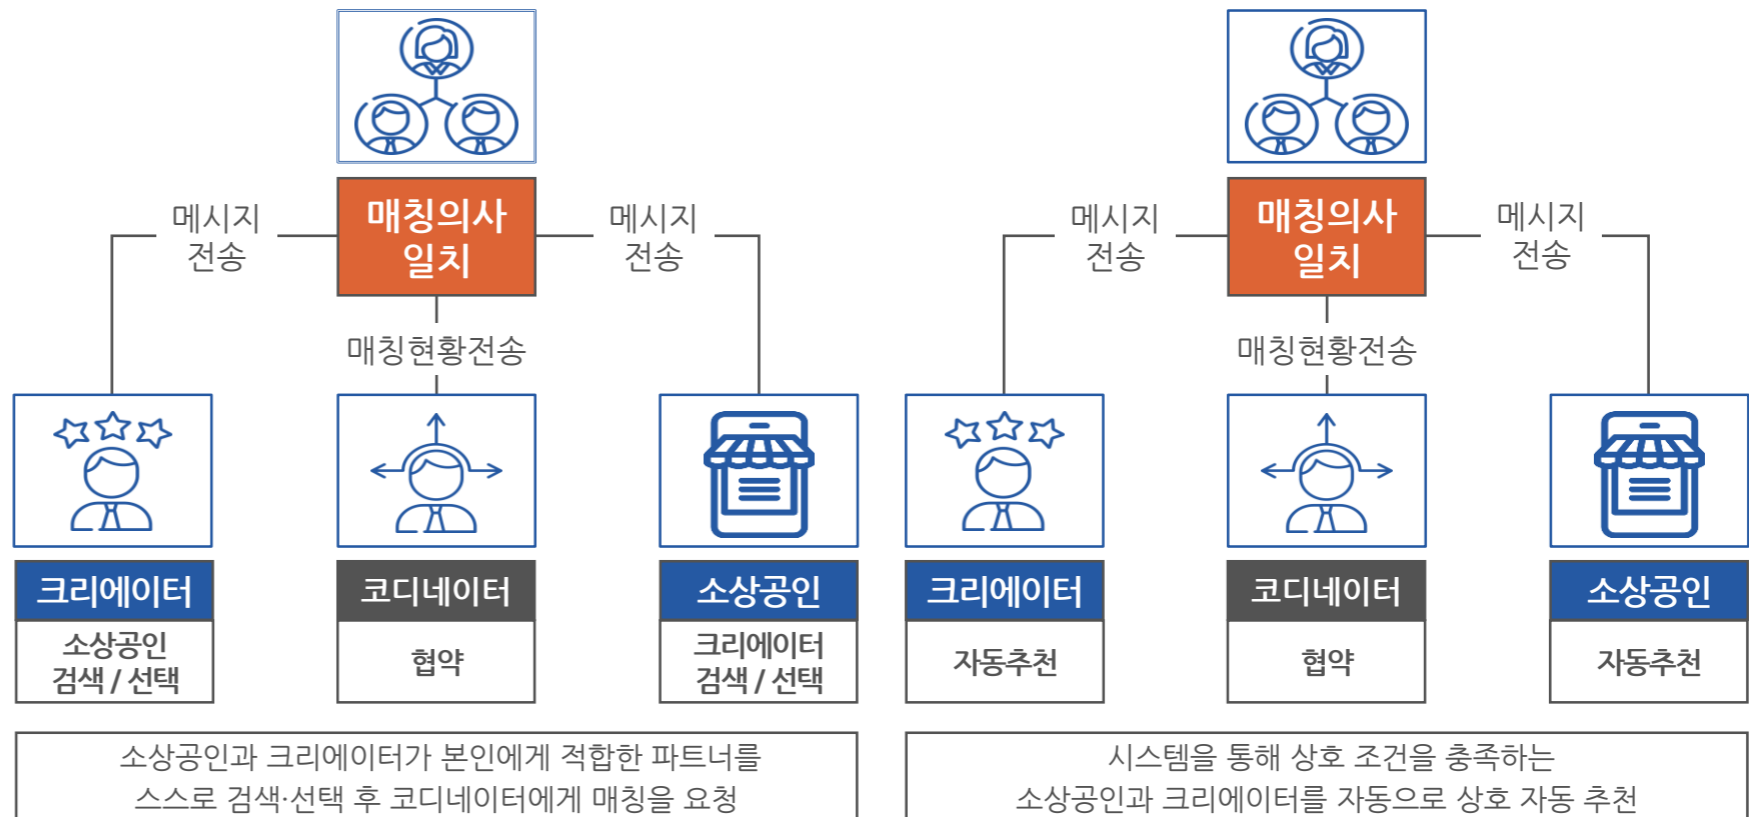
매칭의사
일치

메시지
전송

메시지
전송

매칭현황전송

크리에이터

소상공인
검색 / 선택

코디네이터

협약

소상공인

크리에이터
검색 / 선택

소상공인과 크리에이터가 본인에게 적합한 파트너를
스스로 검색·선택 후 코디네이터에게 매칭을 요청

매칭의사
일치

메시지
전송

메시지
전송

매칭현황전송

크리에이터

자동추천

코디네이터

협약

소상공인

자동추천

시스템을 통해 상호 조건을 충족하는
소상공인과 크리에이터를 자동으로 상호 자동 추천